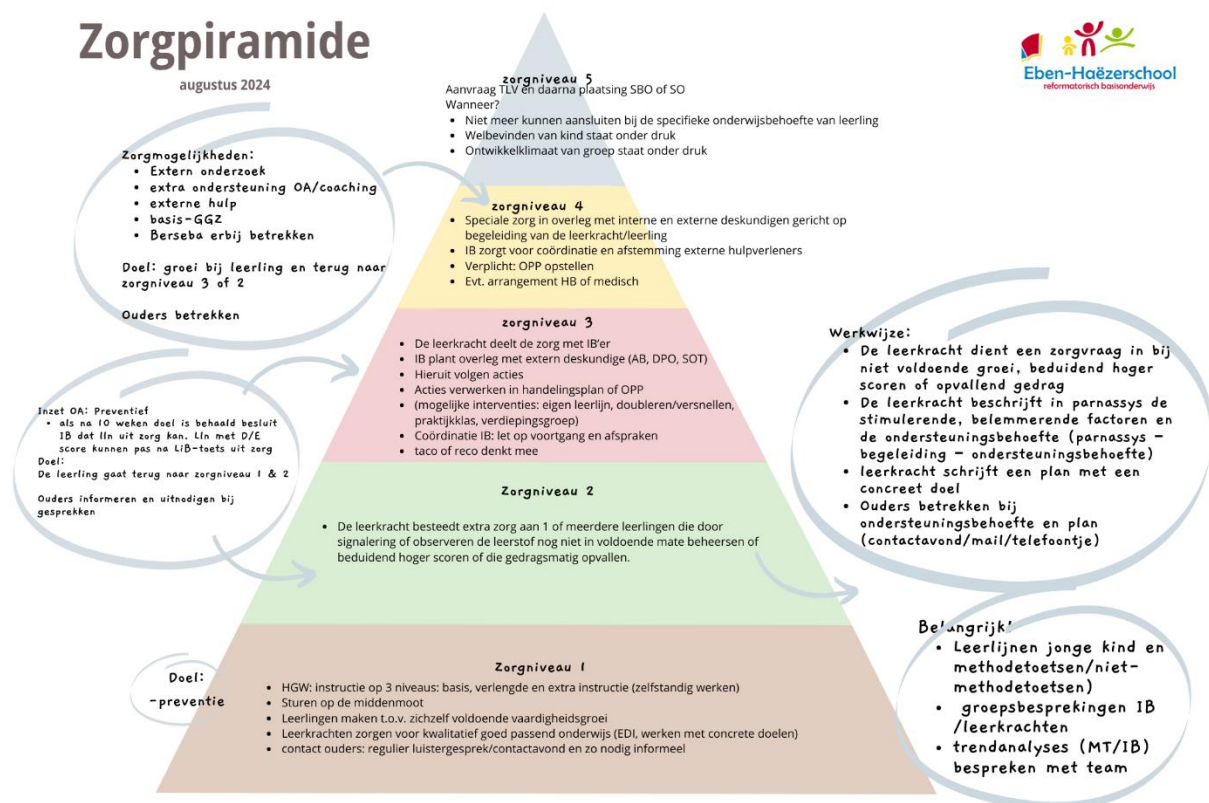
Zorgpiramide

augustus 2024

Eben-Haëzerschool
reformatorisch basisonderwijs

zorgniveau 5
Aanvraag TLV en daarna plaatsing SBO of SO
Wanneer?
- Niet meer kunnen aansluiten bij de specifieke onderwijsbehoefte van leerling
- Welbevinden van kind staat onder druk
- Ontwikkelklimaat van groep staat onder druk

Zorgmogelijkheden:
- Extern onderzoek
- extra ondersteuning OA/coaching
- externe hulp
- basis-GGZ
- Berseba erbij betrekken

Doel: groei bij leerling en terug naar zorgniveau 3 of 2

Ouders betrekken

zorgniveau 4
- Speciale zorg in overleg met interne en externe deskundigen gericht op begeleiding van de leerkracht/leerling
- IB zorgt voor coördinatie en afstemming externe hulpverleners
- Verplicht: OPP opstellen
- Evt. arrangement HB of medisch

zorgniveau 3
- De leerkracht deelt de zorg met IB'er
- IB plant overleg met extern deskundige (AB, DPO, SOT)
- Hieruit volgen acties
- Acties verwerken in handelingsplan of OPP
- (mogelijke interventies: eigen leerlijn, doubleren/versnellen, praktijkklas, verdiepingsgroep)
- Coördinatie IB: let op voortgang en afspraken
- taco of reco denkt mee

Werkwijze:
- De leerkracht dient een zorgvraag in bij niet voldoende groei, beduidend hoger scoren of opvallend gedrag
- De leerkracht beschrijft in parnassys de stimulerende, belemmerende factoren en de ondersteuningsbehoefte (parnassys - begeleiding - ondersteuningsbehoefte)
- leerkracht schrijft een plan met een concreet doel
- Ouders betrekken bij ondersteuningsbehoefte en plan (contactavond/mail/telefoontje)

Inzet OA: Preventief
- als na 10 weken doel is behaald besluit IB dat lln uit zorg kan. Lln met D/E score kunnen pas na LiB-toets uit zorg
Doel:
De leerling gaat terug naar zorgniveau 1 & 2

Ouders informeren en uitnodigen bij gesprekken

Zorgniveau 2
- De leerkracht besteedt extra zorg aan 1 of meerdere leerlingen die door signalering of observeren de leerstof nog niet in voldoende mate beheersen of beduidend hoger scoren of die gedragsmatig opvallen.

Belangrijk!
- Leerlijnen jonge kind en methodetoetsen/niet-methodetoetsen)
- groepsbesprekingen IB /leerkrachten
- trendanalyses (MT/IB) bespreken met team

Doel:
-preventie

Zorgniveau 1
- HGW: instructie op 3 niveaus: basis, verlengde en extra instructie (zelfstandig werken)
- Sturen op de middenmoot
- Leerlingen maken t.o.v. zichzelf voldoende vaardigheidsgroei
- Leerkrachten zorgen voor kwalitatief goed passend onderwijs (EDI, werken met concrete doelen)
- contact ouders: regulier luistergesprek/contactavond en zo nodig informeel